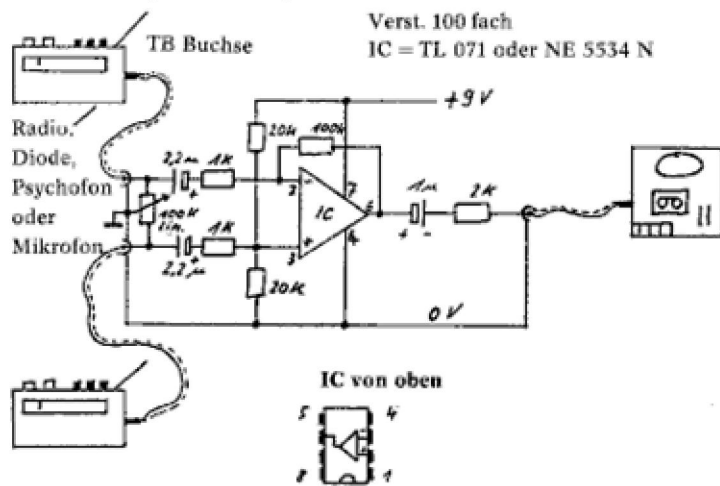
Verst. 100 fach
IC = TL 071 oder NE 5534 N

TB Buchse

Radio, Diode, Psychofon oder Mikrofon

+9V

20k

100k

2,2µ

1K

2

7

IC

6

1µ

2K

100K lin.

1K

2,2µ

3

4

20K

0V

IC von oben

5

4

8

1